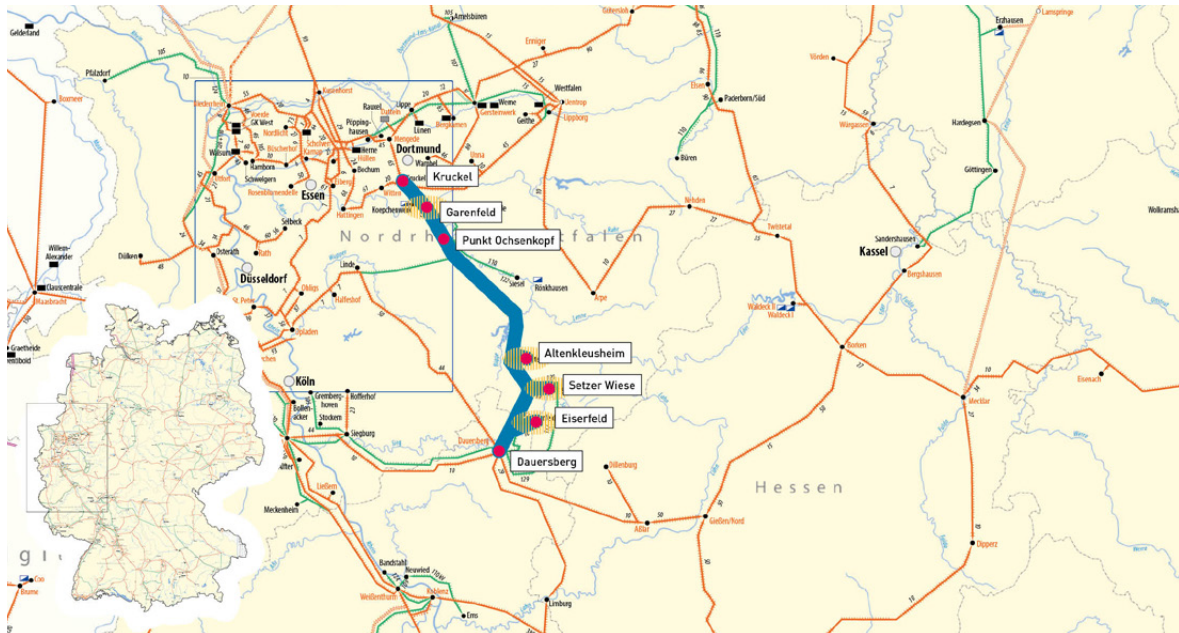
Kruckel
Garenfeld
Punkt Ochsenkopf
Altenkleusheim
Setzer Wiese
Eiserfeld
Dauersberg
Dortmund
Essen
Düsseldorf
Köln
Kassel
Nordrh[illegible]falen
Hessen
Gelderland
Pfalzdorf
Bocholt
Amelsbüren
Westfalen
Paderborn/Süd
Erzhausen
Lamspringe
Hardegsen
Göttingen
Wolkramsh
Sandershausen
Bergshausen
Waldeck
Borken
Mecklar
Eisenach
Dipperz
Gießen/Nord
Limburg
Neuwied
Ems
Siegburg
Meckenheim
Linde
Selbeck
Lippe
Werne
Lünen
Hattingen
Arpe
Büren
Dillenburg
Bandstahl
Weißenthurm
Rönkhausen
Dülken
Ohligs
Opladen
Garenfeld